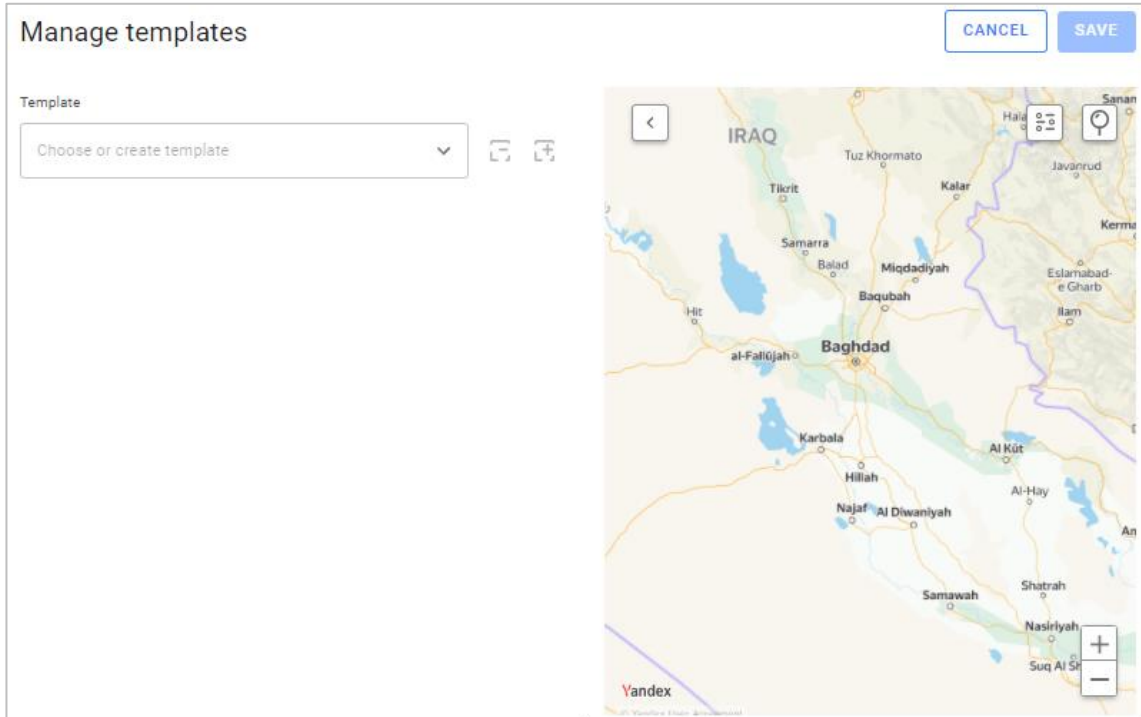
Manage templates

CANCEL SAVE

Template

Choose or create template

Sanan
Hala
IRAQ
Tuz Khormato
Javanrud
Tikrit
Kalar
Kerma
Samarra
Balad
Miqdadiyah
Eslamabad-e Gharb
Baqubah
Hit
Ilam
al-Fallūjah
Baghdad
Karbala
Al Kūt
Hillah
Al-Hay
Najaf
Al Diwaniyah
An
Shatrah
Samawah
Nasiriyah
Suq Al Sh
+
−
Yandex
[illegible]